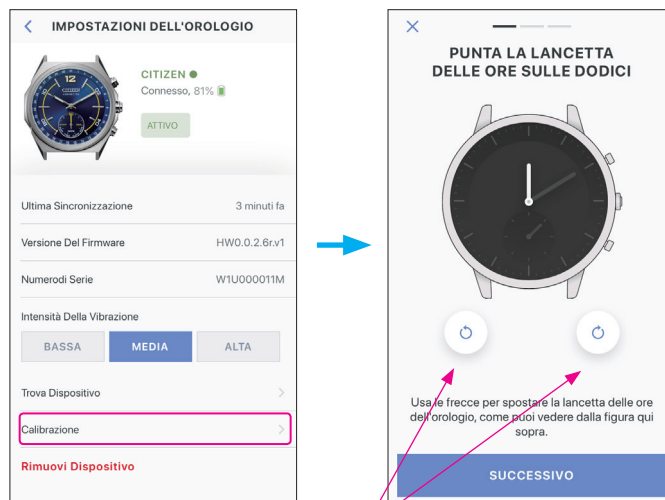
IMPOSTAZIONI DELL'OROLOGIO

CITIZEN

Connesso, 81%

ATTIVO

Ultima Sincronizzazione 3 minuti fa

Versione Del Firmware HW0.0.2.6r.v1

Numerodi Serie W1U000011M

Intensità Della Vibrazione

BASSA MEDIA ALTA

Trova Dispositivo

Calibrazione

Rimuovi Dispositivo

PUNTA LA LANCETTA DELLE ORE SULLE DODICI

Usa le frecce per spostare la lancetta delle ore dell'orologio, come puoi vedere dalla figura qui sopra.

SUCCESSIVO